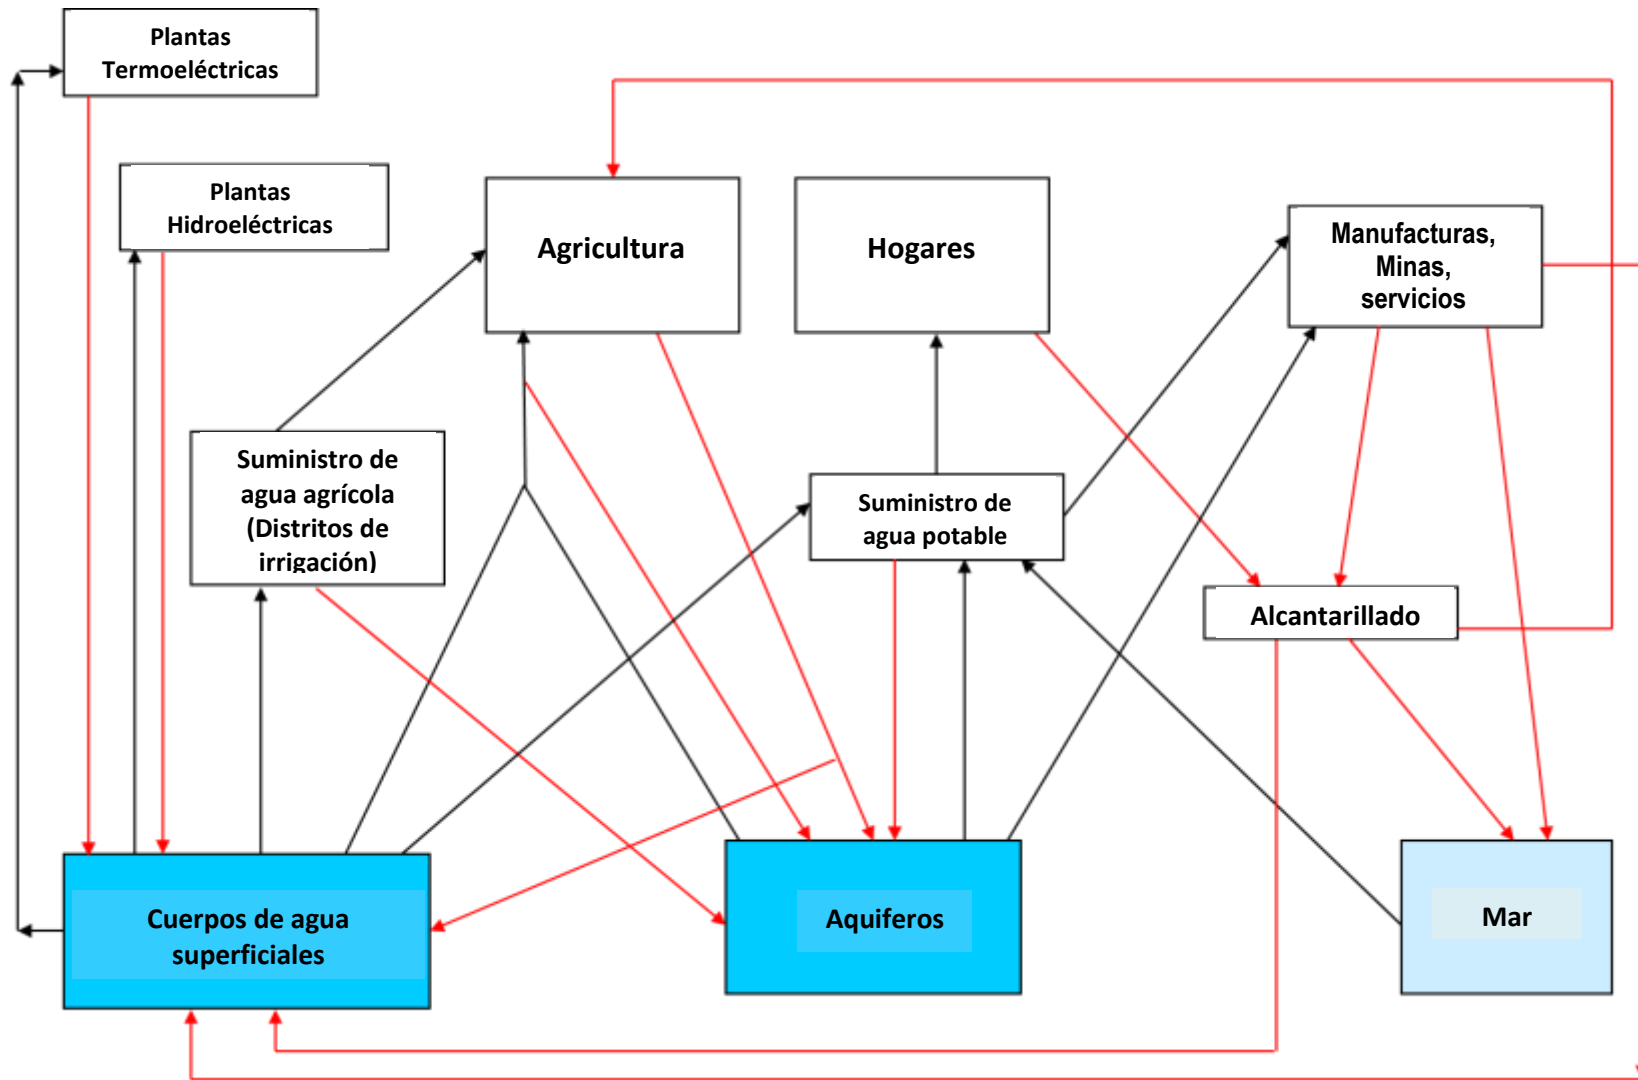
Plantas Termoeléctricas

Plantas Hidroeléctricas

Agricultura

Hogares

Manufacturas, Minas, servicios

Suministro de agua agrícola (Distritos de irrigación)

Suministro de agua potable

Alcantarillado

Cuerpos de agua superficiales

Aquiferos

Mar